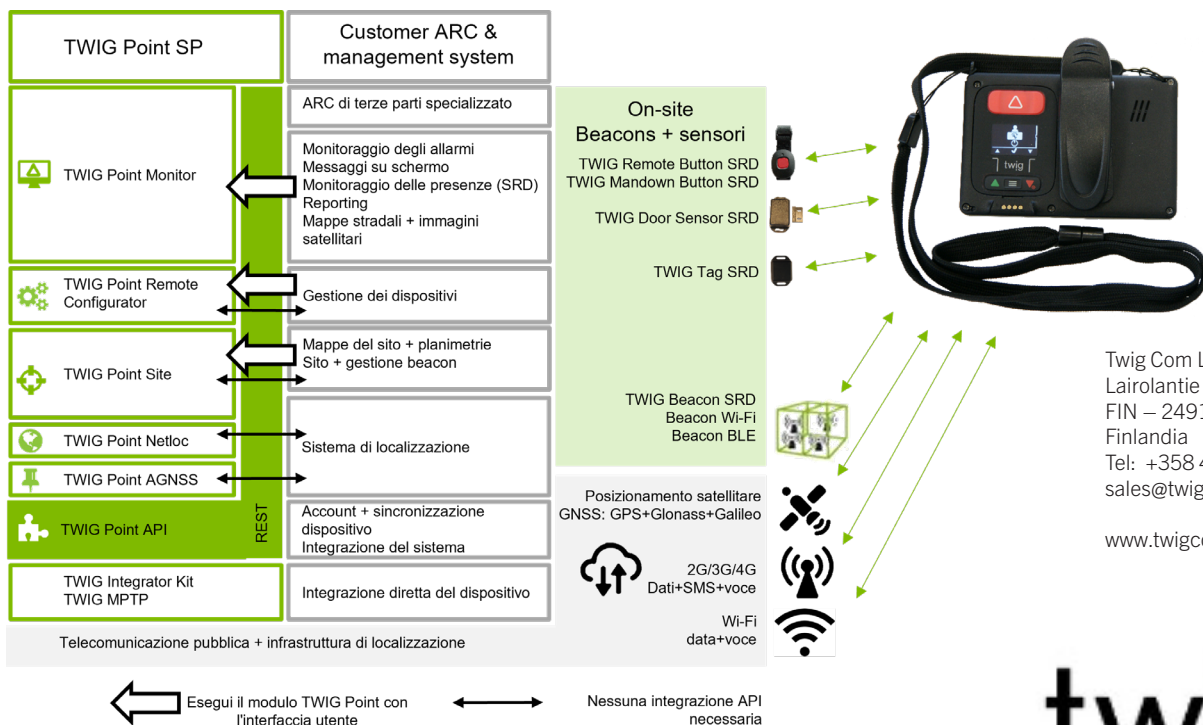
TWIG Point SP

Customer ARC & management system

TWIG Point Monitor

ARC di terze parti specializzato

Monitoraggio degli allarmi
Messaggi su schermo
Monitoraggio delle presenze (SRD)
Reporting
Mappe stradali + immagini satellitari

TWIG Point Remote Configurator

Gestione dei dispositivi

TWIG Point Site

Mappe del sito + planimetrie
Sito + gestione beacon

TWIG Point Netloc

Sistema di localizzazione

TWIG Point AGNSS

TWIG Point API

REST

Account + sincronizzazione dispositivo
Integrazione del sistema

TWIG Integrator Kit
TWIG MPTP

Integrazione diretta del dispositivo

Telecomunicazione pubblica + infrastruttura di localizzazione

On-site
Beacons + sensori

TWIG Remote Button SRD
TWIG Mandown Button SRD

TWIG Door Sensor SRD

TWIG Tag SRD

TWIG Beacon SRD
Beacon Wi-Fi
Beacon BLE

Posizionamento satellitare
GNSS: GPS+Glonass+Galileo

2G/3G/4G
Dati+SMS+voce

Wi-Fi
data+voce

twig

Twig Com L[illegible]
Lairolantie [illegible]
FIN – 249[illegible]
Finlandia
Tel: +358 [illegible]
sales@twig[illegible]

www.twigc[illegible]

Esegui il modulo TWIG Point con l'interfaccia utente

Nessuna integrazione API necessaria

tw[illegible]